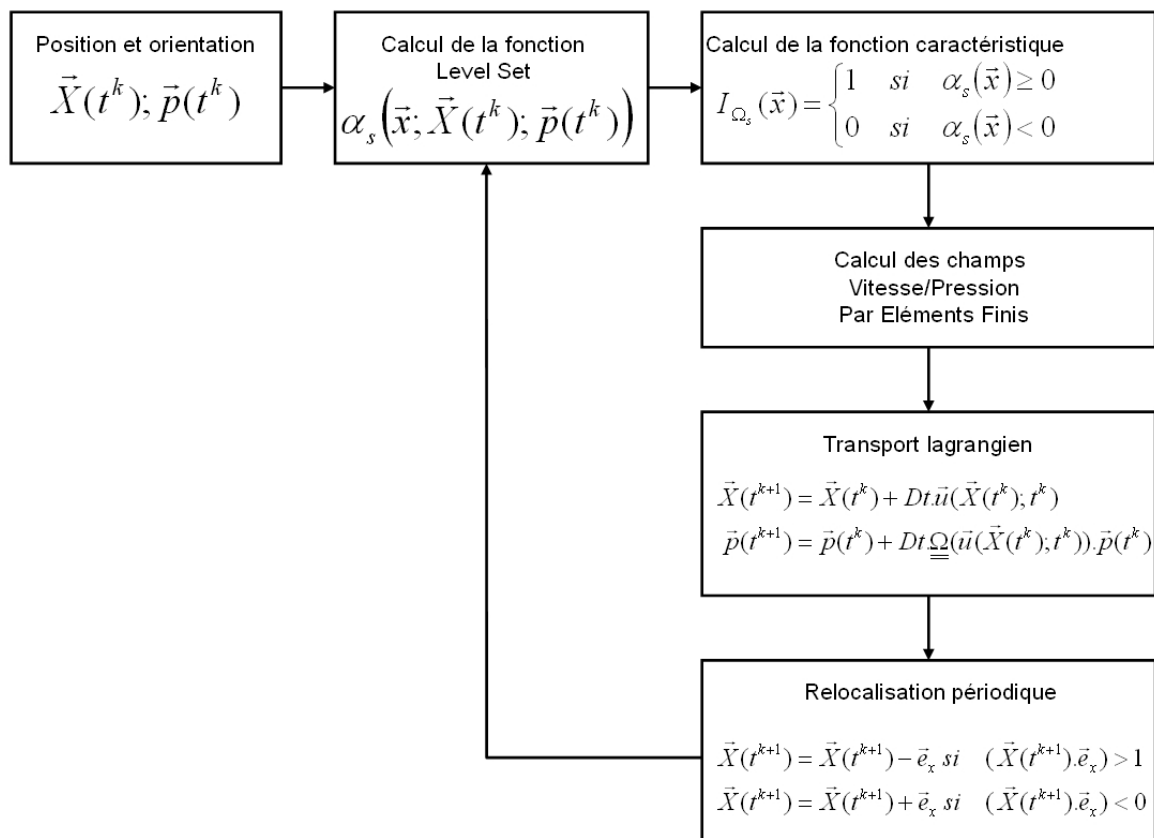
Position et orientation
$\vec{X}(t^k); \vec{p}(t^k)$

Calcul de la fonction Level Set
$\alpha_s\left(\vec{x}; \vec{X}(t^k); \vec{p}(t^k)\right)$

Calcul de la fonction caractéristique
$I_{\Omega_s}(\vec{x}) = \begin{cases} 1 & si \quad \alpha_s(\vec{x}) \geq 0 \\ 0 & si \quad \alpha_s(\vec{x}) < 0 \end{cases}$

Calcul des champs Vitesse/Pression Par Eléments Finis

Transport lagrangien
$\vec{X}(t^{k+1}) = \vec{X}(t^k) + Dt.\vec{u}(\vec{X}(t^k); t^k)$
$\vec{p}(t^{k+1}) = \vec{p}(t^k) + Dt.\underline{\underline{\Omega}}(\vec{u}(\vec{X}(t^k); t^k)).\vec{p}(t^k)$

Relocalisation périodique
$\vec{X}(t^{k+1}) = \vec{X}(t^{k+1}) - \vec{e}_x \; si \quad (\vec{X}(t^{k+1}).\vec{e}_x) > 1$
$\vec{X}(t^{k+1}) = \vec{X}(t^{k+1}) + \vec{e}_x \; si \quad (\vec{X}(t^{k+1}).\vec{e}_x) < 0$